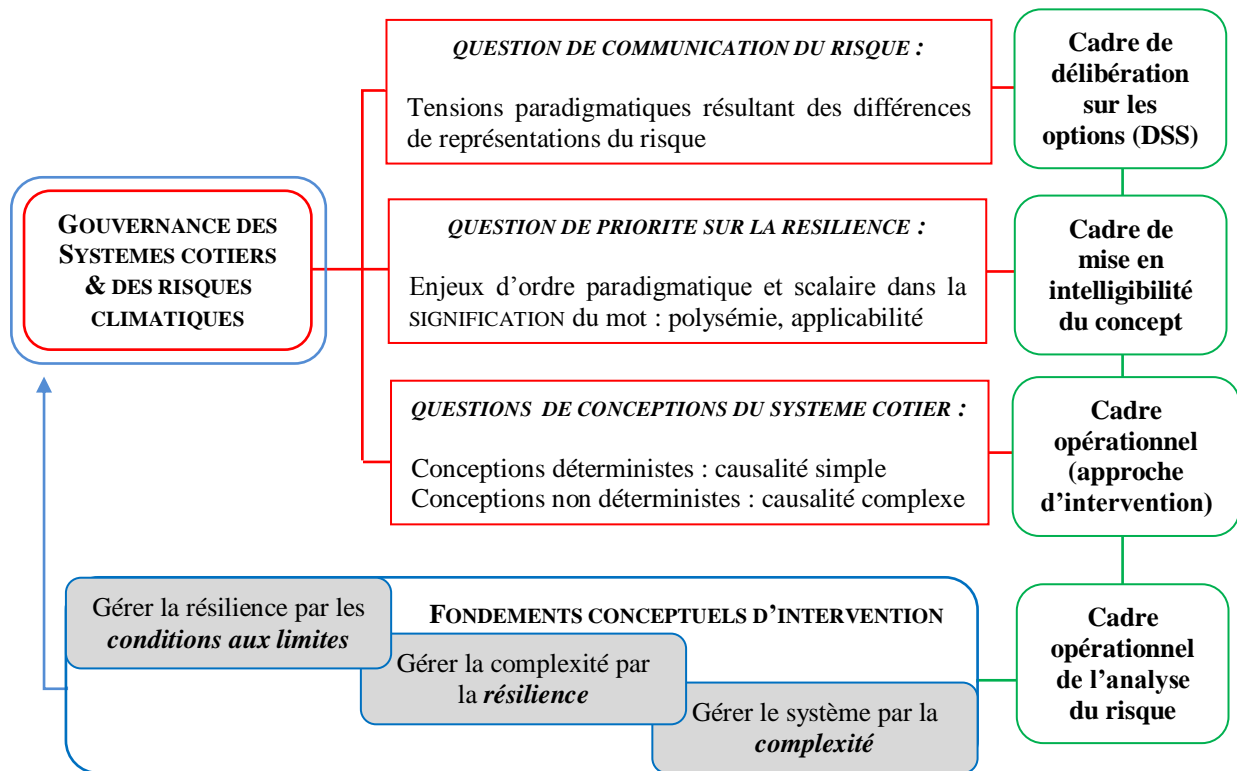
GOUVERNANCE DES SYSTEMES COTIERS & DES RISQUES CLIMATIQUES

QUESTION DE COMMUNICATION DU RISQUE :

Tensions paradigmatiques résultant des différences de représentations du risque

Cadre de délibération sur les options (DSS)

QUESTION DE PRIORITE SUR LA RESILIENCE :

Enjeux d'ordre paradigmatique et scalaire dans la SIGNIFICATION du mot : polysémie, applicabilité

Cadre de mise en intelligibilité du concept

QUESTIONS DE CONCEPTIONS DU SYSTEME COTIER :

Conceptions déterministes : causalité simple
Conceptions non déterministes : causalité complexe

Cadre opérationnel (approche d'intervention)

FONDEMENTS CONCEPTUELS D'INTERVENTION

Gérer la résilience par les *conditions aux limites*

Gérer la complexité par la *résilience*

Gérer le système par la *complexité*

Cadre opérationnel de l'analyse du risque